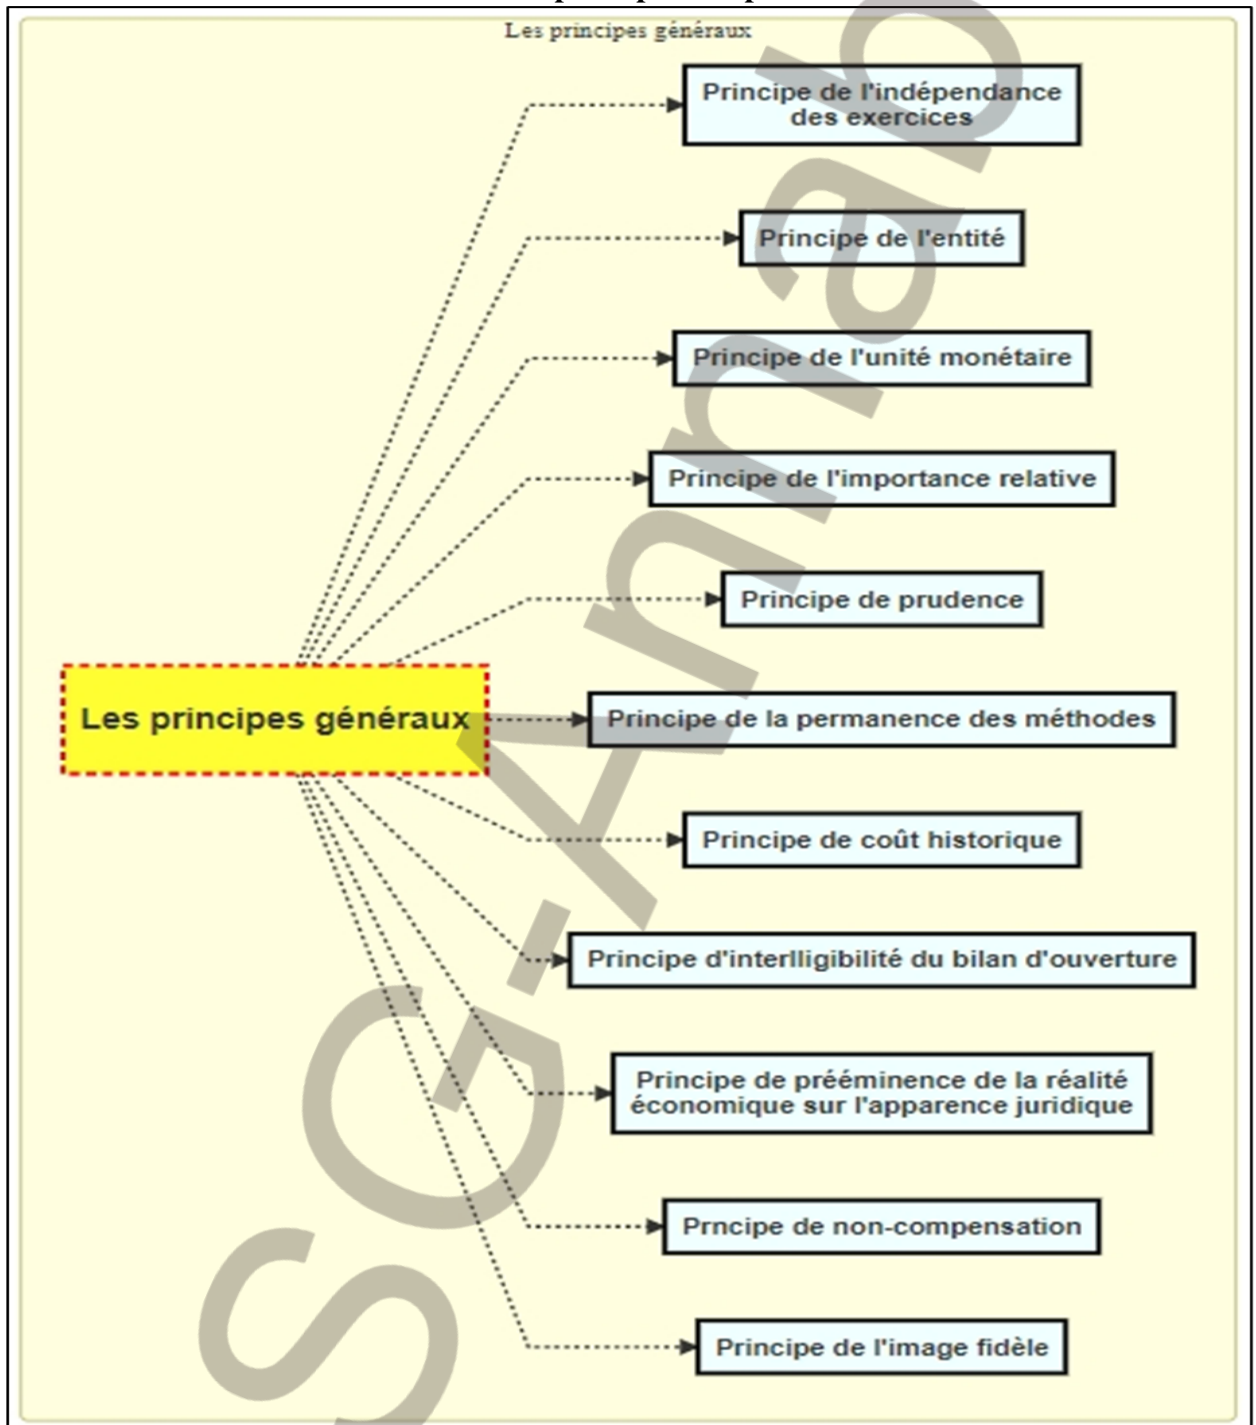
Les principes généraux

Les principes généraux

Principe de l'indépendance des exercices

Principe de l'entité

Principe de l'unité monétaire

Principe de l'importance relative

Principe de prudence

Principe de la permanence des méthodes

Principe de coût historique

Principe d'interlligibilité du bilan d'ouverture

Principe de prééminence de la réalité économique sur l'apparence juridique

Prncipe de non-compensation

Principe de l'image fidèle

SG-Amal